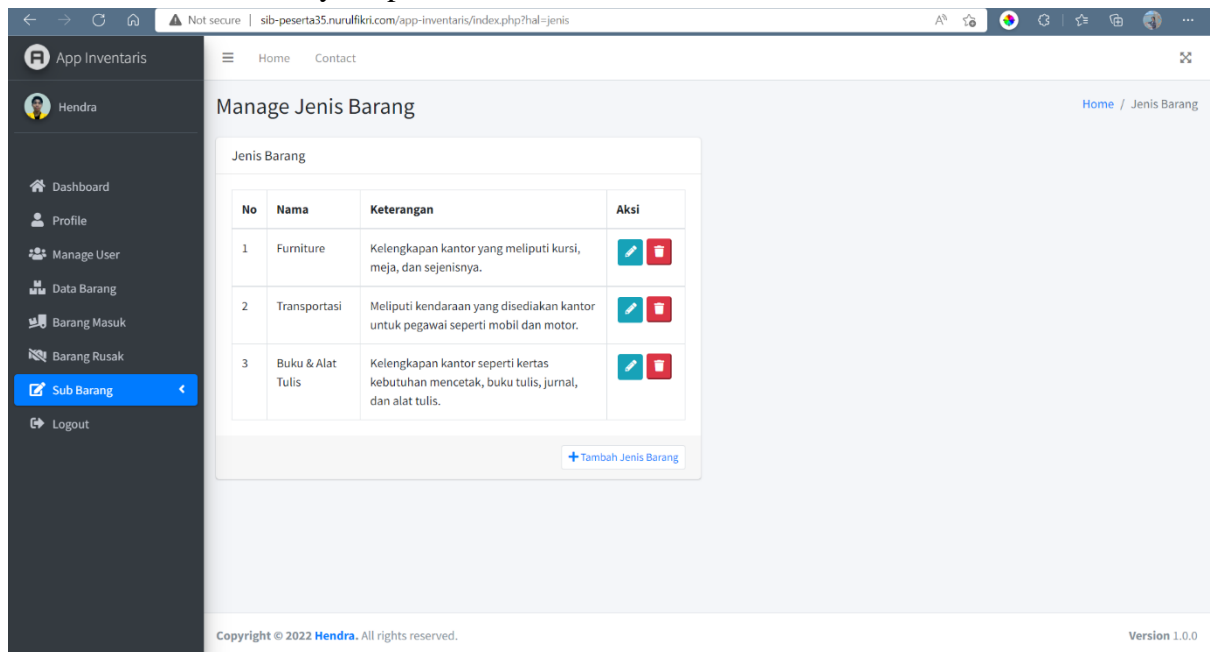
Not secure | sib-peserta35.nurulfikri.com/app-inventaris/index.php?hal=jenis

App Inventaris

Home Contact

Hendra

Dashboard
Profile
Manage User
Data Barang
Barang Masuk
Barang Rusak
Sub Barang
Logout

Manage Jenis Barang

Home / Jenis Barang

Jenis Barang

| No | Nama | Keterangan | Aksi |
|---|---|---|---|
| 1 | Furniture | Kelengkapan kantor yang meliputi kursi, meja, dan sejenisnya. | |
| 2 | Transportasi | Meliputi kendaraan yang disediakan kantor untuk pegawai seperti mobil dan motor. | |
| 3 | Buku & Alat Tulis | Kelengkapan kantor seperti kertas kebutuhan mencetak, buku tulis, jurnal, dan alat tulis. | |

+ Tambah Jenis Barang

Copyright © 2022 Hendra. All rights reserved.

Version 1.0.0